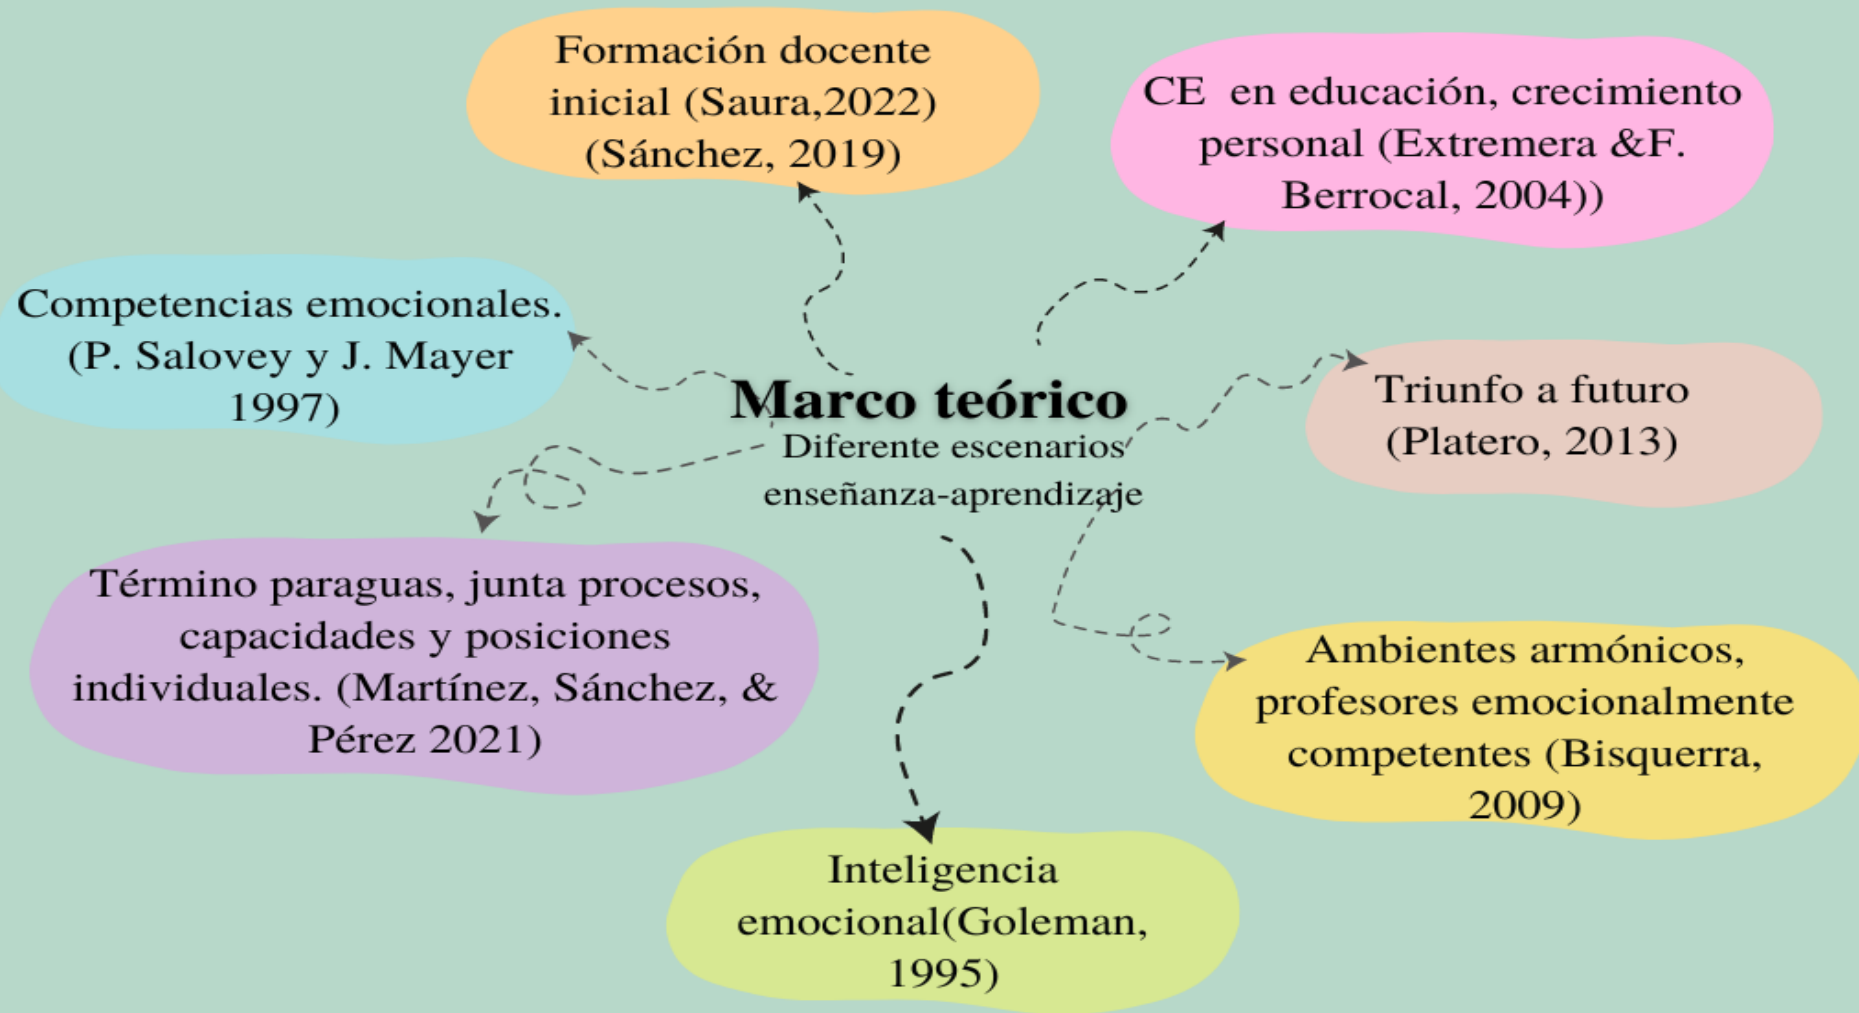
Formación docente inicial (Saura,2022) (Sánchez, 2019)

CE en educación, crecimiento personal (Extremera &F. Berrocal, 2004))

Competencias emocionales. (P. Salovey y J. Mayer 1997)

Marco teórico
Diferente escenarios enseñanza-aprendizaje

Triunfo a futuro (Platero, 2013)

Término paraguas, junta procesos, capacidades y posiciones individuales. (Martínez, Sánchez, & Pérez 2021)

Ambientes armónicos, profesores emocionalmente competentes (Bisquerra, 2009)

Inteligencia emocional(Goleman, 1995)